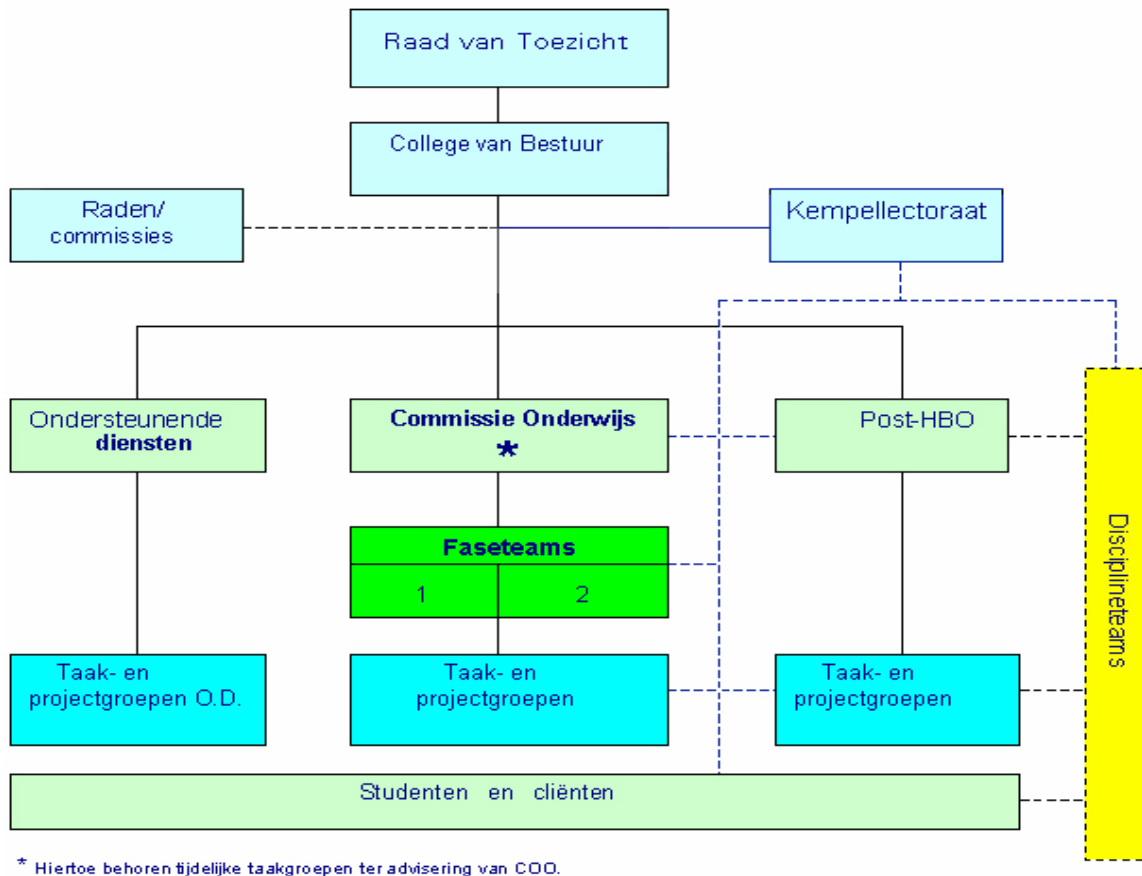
Raad van Toezicht

College van Bestuur

Raden/ commissies

Kempellectoraat

Ondersteunende diensten

Commissie Onderwijs *

Post-HBO

Faseteams

1

2

Disciplineteams

Taak- en projectgroepen O.D.

Taak- en projectgroepen

Taak- en projectgroepen

Studenten en cliënten

* Hiertoe behoren tijdelijke taakgroepen ter advisering van COO.